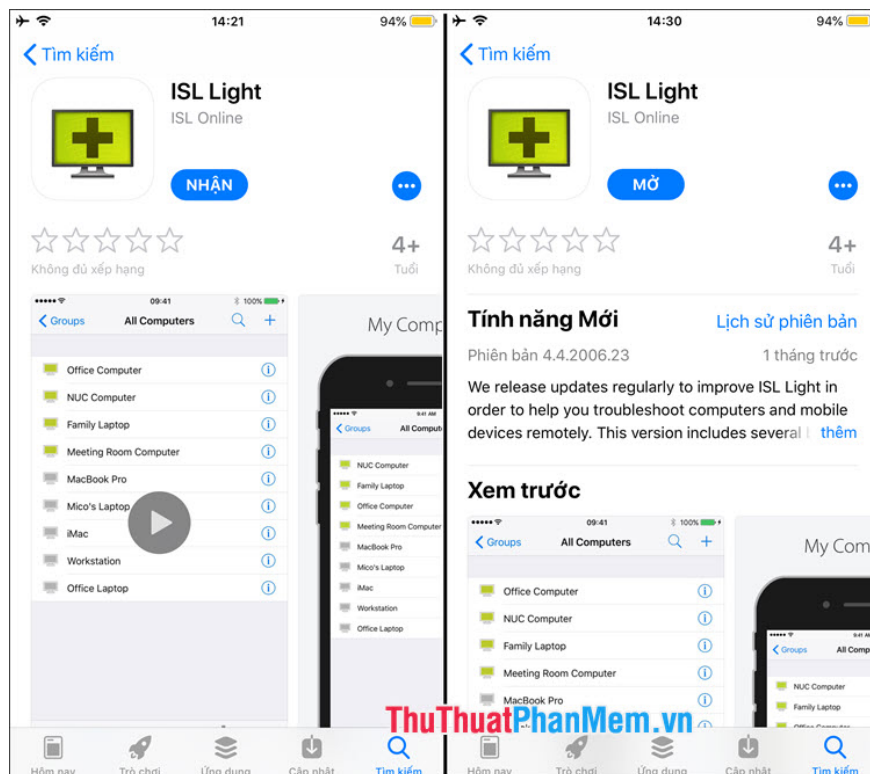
14:21 94%

Tìm kiếm

ISL Light
ISL Online

NHẬN

4+
Không đủ xếp hạng
Tuổi

09:41 100%
Groups
All Computers
Office Computer
NUC Computer
Family Laptop
Meeting Room Computer
MacBook Pro
Mico's Laptop
iMac
Workstation
Office Laptop

My Comp

Groups
All Compu
NUC Computer
Family Laptop
Office Computer
Meeting Room Computer
MacBook Pro
Mico's Laptop
iMac
Workstation
Office Laptop

Hôm nay
Trò chơi
Ứng dụng
Cập nhật
Tìm kiếm

14:30 94%

Tìm kiếm

ISL Light
ISL Online

MỞ

4+
Không đủ xếp hạng
Tuổi

Tính năng Mới
Lịch sử phiên bản
Phiên bản 4.4.2006.23
1 tháng trước
We release updates regularly to improve ISL Light in order to help you troubleshoot computers and mobile devices remotely. This version includes several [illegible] thêm

Xem trước

09:41 100%
Groups
All Computers
Office Computer
NUC Computer
Family Laptop
Meeting Room Computer
MacBook Pro

My Com

Groups
All Comp
NUC Computer
Family Laptop

Hôm nay
Trò chơi
Ứng dụng
Cập nhật
Tìm kiếm

ThuThuatPhanMem.vn